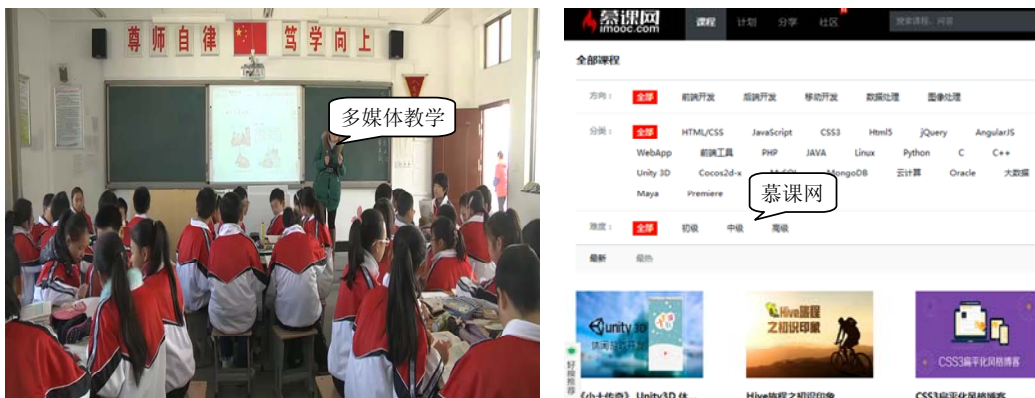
尊师自律　笃学向上

多媒体教学

慕课网
imooc.com

课程　计划　分享　社区

搜索课程、问答

全部课程

方向：全部　前端开发　后端开发　移动开发　数据处理　图像处理

分类：全部　HTML/CSS　JavaScript　CSS3　Html5　jQuery　AngularJS　WebApp　前端工具　PHP　JAVA　Linux　Python　C　C++　Unity 3D　Cocos2d-x　MySQL　MongoDB　云计算　Oracle　大数据　Maya　Premiere

慕课网

难度：全部　初级　中级　高级

最新　最热

Unity 3D

Hive旅程之初识印象

CSS3扁平化风格博客

好评推荐

《小大作童》Unity3D 休...

Hive旅程之初识印象

CSS3扁平化风格博客